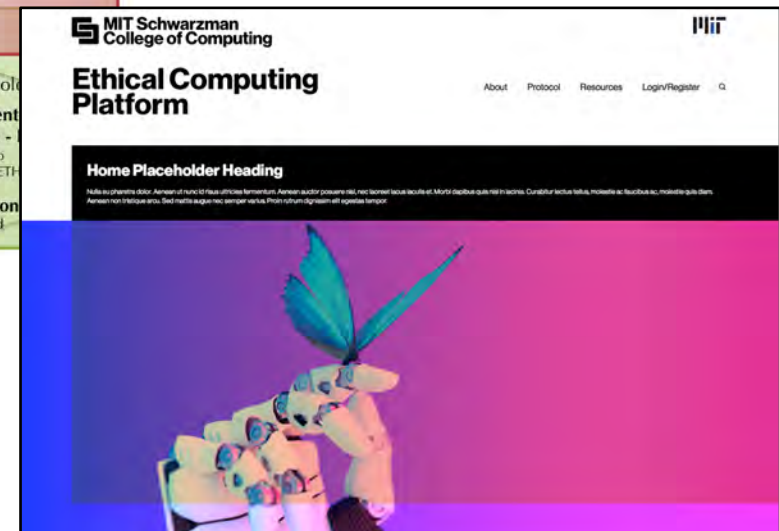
ole
ent
- I
ETH
on

MIT Schwarzman College of Computing

MIT

Ethical Computing Platform

About Protocol Resources Login/Register

Home Placeholder Heading

Nulla eu pharetra dolor. Aenean ut nunc id risus ultricies fermentum. Aenean auctor posuere nisl, nec laoreet lacus iaculis et. Morbi dapibus quis nisl in lacinia. Curabitur lectus tellus, molestie ac faucibus ac, molestie quis diam. Aenean non tristique arcu. Sed mattis augue nec semper varius. Proin rutrum dignissim elit egestas tempor.